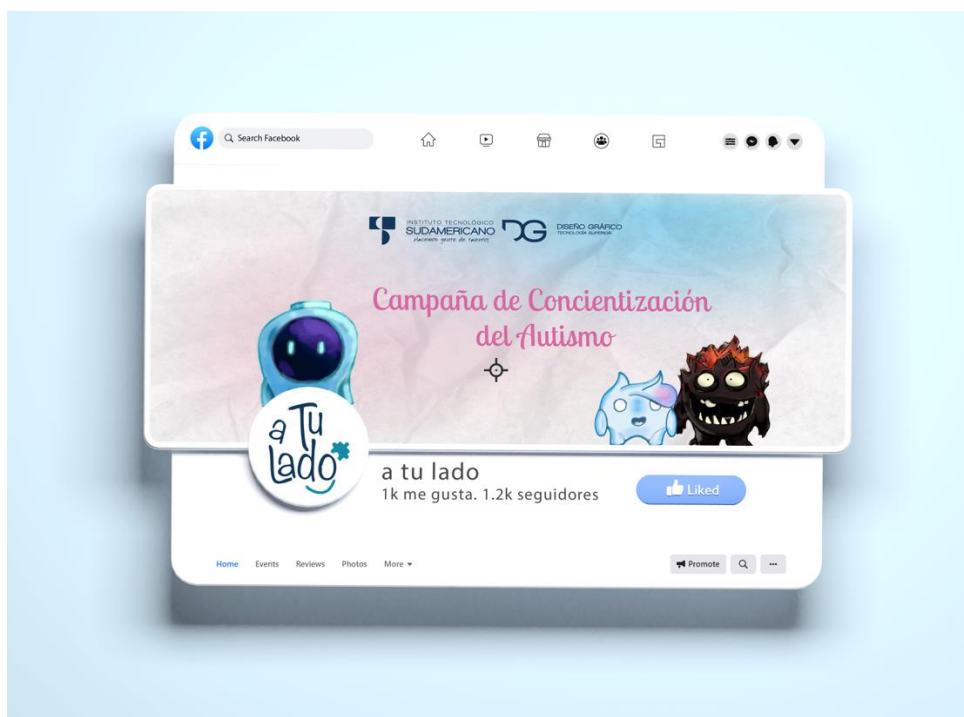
Search Facebook

INSTITUTO TECNOLÓGICO SUDAMERICANO hacemos gente de talento

DISEÑO GRÁFICO TECNOLOGÍA SUPERIOR

Campaña de Concientización del Autismo

a Tu lado

a tu lado
1k me gusta. 1.2k seguidores

Liked

Home Events Reviews Photos More

Promote